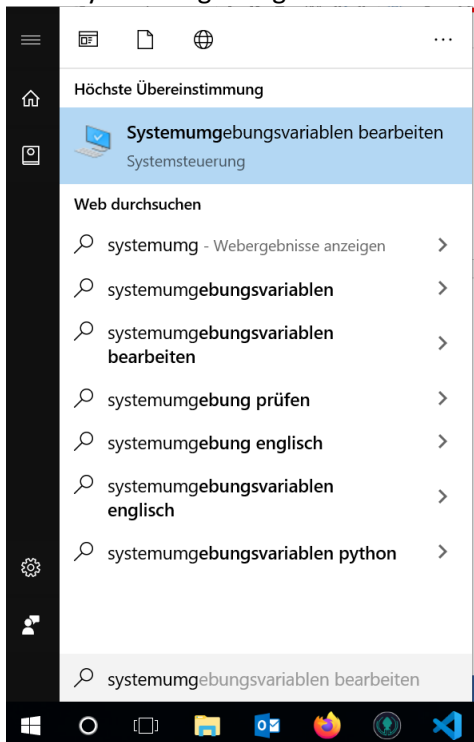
...

Höchste Übereinstimmung

Systemumgebungsvariablen bearbeiten
Systemsteuerung

Web durchsuchen

systemumg - Webergebnisse anzeigen

systemumgebungsvariablen

systemumgebungsvariablen bearbeiten

systemumgebung prüfen

systemumgebung englisch

systemumgebungsvariablen englisch

systemumgebungsvariablen python

systemumgebungsvariablen bearbeiten